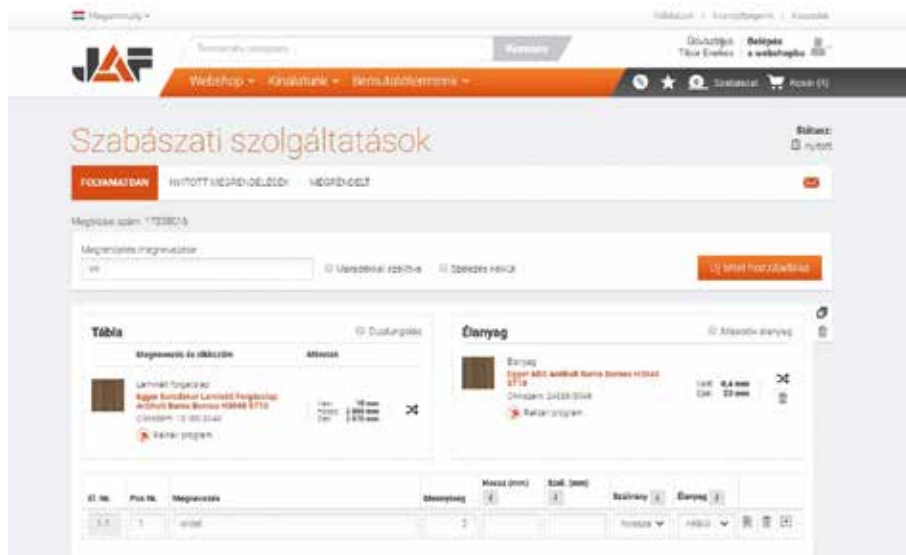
Magyarország

Webshop Kínálatunk Bemutatótermeink

Belépés a webshopba

Szabászat Kosár (0)

Szabászati szolgáltatások

Státusz: nyitott

FOLYAMATBAN NYITOTT MEGRENDELÉSEK MEGRENDELT

Megrendelés szám: 17038016

Megrendelés megnevezése

Ragasztás nélkül

Új tétel hozzáadása

Tábla

Duplungolás

Megnevezés és díszkód

Méretek

Laminált forgácslap

Egger Eurodekor Laminált Forgácslap Artificit Barna Bomeo H3048 ST10

Cikkszám: 13 090 0344

Rajzár program

Élanyag

Második élanyag

Élanyag

Egger ABS Artificit Barna Bomeo H3048 ST10

Cikkszám: 24598/0044

Rajzár program

Vast.: 0,4 mm

Szél.: 23 mm

El. Nr. Pos Nr. Megnevezés Mennyiség Hossz (mm) Szél. (mm) Szálirány Élanyag

1.1 1 2